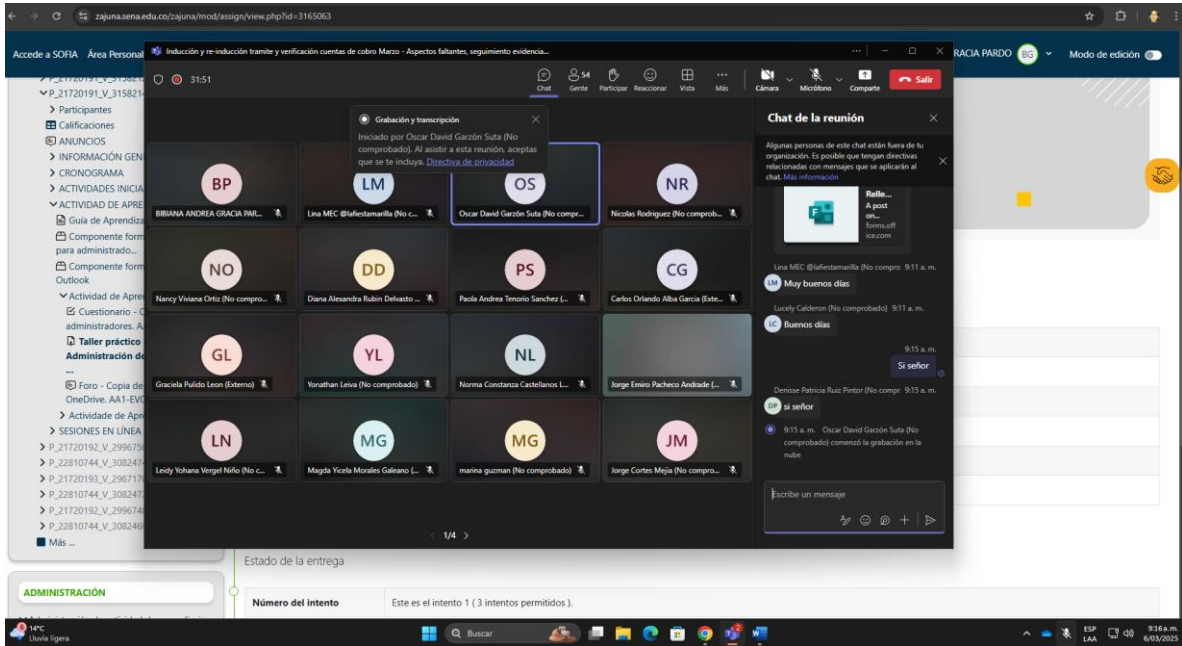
zajuna.sena.edu.co/zajuna/mod/assign/view.php?id=3165063

Accede a SOFIA Área Personal

Inducción y re-inducción tramite y verificación cuentas de cobro Marzo - Aspectos faltantes, seguimiento evidencia...

RACIA PARDO BG Modo de edición

P_21720191_V_31582
P_21720191_V_31582
> Participantes
Calificaciones
ANUNCIOS
> INFORMACIÓN GEN
> CRONOGRAMA
> ACTIVIDADES INICIA
ACTIVIDAD DE APRE
Guía de Aprendiza
Componente form para administrado...
Componente form Outlook
Actividad de Apre
Cuestionario - administradores. A
Taller práctico Administración de
...
Foro - Copia de OneDrive. AA1-EV
> Actividade de Apr
> SESIONES EN LÍNEA
> P_21720192_V_29967
> P_22810744_V_30824
> P_21720193_V_29671
> P_22810744_V_30824
> P_21720192_V_29967
> P_22810744_V_30824
Más ...

ADMINISTRACIÓN

31:51

Chat 54 Gente Participar Reaccionar Vista Más Cámara Micrófono Compartir Salir

Grabación y transcripción
Iniciado por Oscar David Garzón Suta (No comprobado). Al asistir a esta reunión, aceptas que se te incluya. Directiva de privacidad

BP BIBIANA ANDREA GRACIA PAR...
LM Lina MEC @lafiestamarilla (No c...
OS Oscar David Garzón Suta (No compr...
NR Nicolas Rodriguez (No comprob...
NO Nancy Viviana Ortiz (No compro...
DD Diana Alexandra Rubin Delvasto ...
PS Paola Andrea Tenorio Sanchez (...
CG Carlos Orlando Alba Garcia (Exte...
GL Graciela Pulido Leon (Externo)
YL Yonathan Leiva (No comprobado)
NL Norma Constanza Castellanos L...
Jorge Emiro Pacheco Andrade (...
LN Leidy Yohana Vergel Niño (No c...
MG Magda Yicela Morales Galeano (...
MG marina guzman (No comprobado)
JM Jorge Cortes Mejia (No compro...

1/4

Chat de la reunión

Algunas personas de este chat están fuera de tu organización. Es posible que tengan directivas relacionadas con mensajes que se aplicarán al chat. Más información

Relle... A post on... forms.office.com

Lina MEC @lafiestamarilla (No compro 9:11 a. m.
LM Muy buenos días

Lucely Calderon (No comprobado) 9:11 a. m.
LC Buenos días

9:15 a. m.
Si señor

Denisse Patricia Ruiz Pintor (No compr 9:15 a. m.
DP si señor

9:15 a. m. Oscar David Garzón Suta (No comprobado) comenzó la grabación en la nube

Escribe un mensaje

Estado de la entrega

Número del intento | Este es el intento 1 ( 3 intentos permitidos ).

14°C Lluvia ligera
Buscar
ESP LAA 9:16 a.m. 6/03/2025